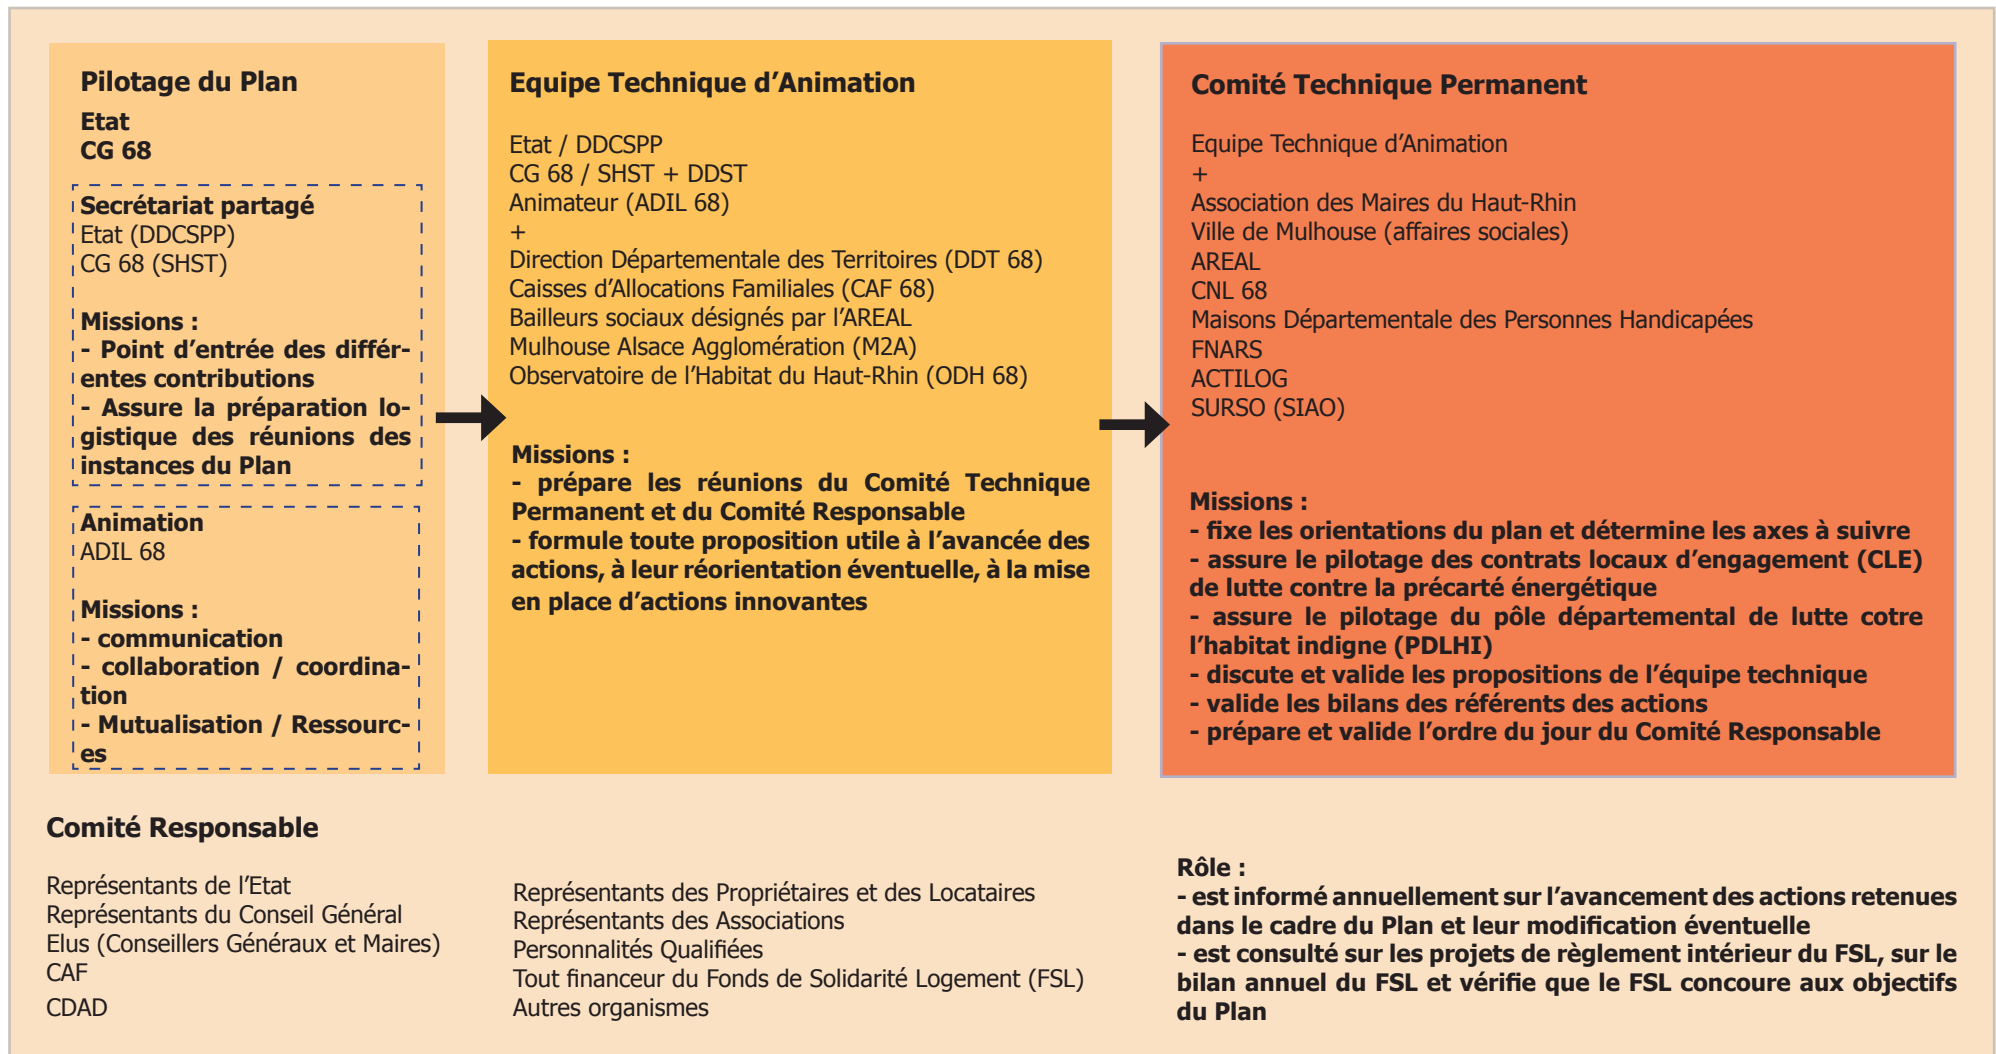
Pilotage du Plan

Etat
CG 68

Secrétariat partagé
Etat (DDCSPP)
CG 68 (SHST)

Missions :
- Point d'entrée des différentes contributions
- Assure la préparation logistique des réunions des instances du Plan

Animation
ADIL 68

Missions :
- communication
- collaboration / coordination
- Mutualisation / Ressources

Equipe Technique d'Animation

Etat / DDCSPP
CG 68 / SHST + DDST
Animateur (ADIL 68)
+
Direction Départementale des Territoires (DDT 68)
Caisses d'Allocations Familiales (CAF 68)
Bailleurs sociaux désignés par l'AREAL
Mulhouse Alsace Agglomération (M2A)
Observatoire de l'Habitat du Haut-Rhin (ODH 68)

Missions :
- prépare les réunions du Comité Technique Permanent et du Comité Responsable
- formule toute proposition utile à l'avancée des actions, à leur réorientation éventuelle, à la mise en place d'actions innovantes

Comité Technique Permanent

Equipe Technique d'Animation
+
Association des Maires du Haut-Rhin
Ville de Mulhouse (affaires sociales)
AREAL
CNL 68
Maisons Départementale des Personnes Handicapées
FNARS
ACTILOG
SURSO (SIAO)

Missions :
- fixe les orientations du plan et détermine les axes à suivre
- assure le pilotage des contrats locaux d'engagement (CLE) de lutte contre la précarté énergétique
- assure le pilotage du pôle départemental de lutte cotre l'habitat indigne (PDLHI)
- discute et valide les propositions de l'équipe technique
- valide les bilans des référents des actions
- prépare et valide l'ordre du jour du Comité Responsable

Comité Responsable

Représentants de l'Etat
Représentants du Conseil Général
Elus (Conseillers Généraux et Maires)
CAF
CDAD

Représentants des Propriétaires et des Locataires
Représentants des Associations
Personnalités Qualifiées
Tout financeur du Fonds de Solidarité Logement (FSL)
Autres organismes

Rôle :
- est informé annuellement sur l'avancement des actions retenues dans le cadre du Plan et leur modification éventuelle
- est consulté sur les projets de règlement intérieur du FSL, sur le bilan annuel du FSL et vérifie que le FSL concoure aux objectifs du Plan